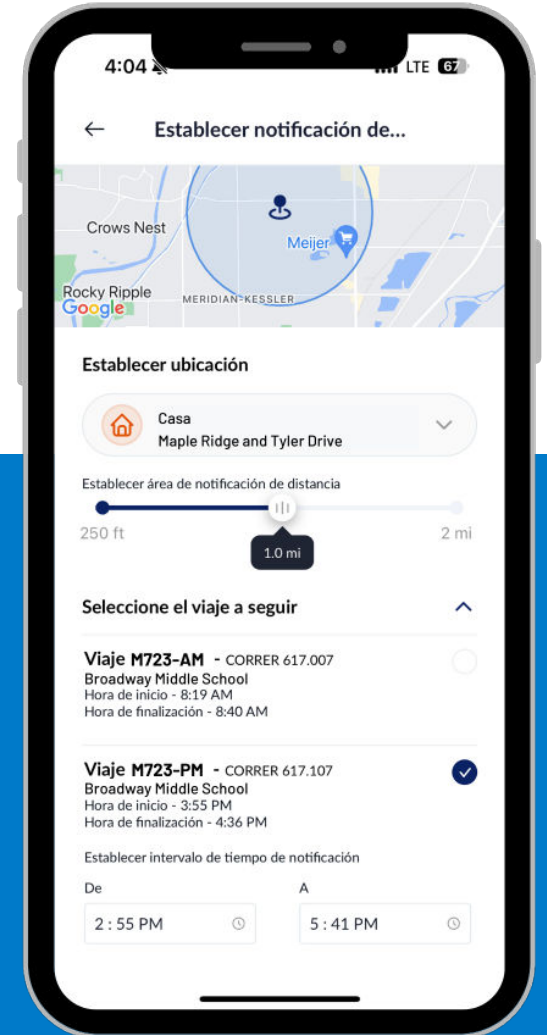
4:04

LTE 67

Establecer notificación de...

Crows Nest

Meijer

Rocky Ripple

Google

MERIDIAN-KESSLER

Establecer ubicación

Casa
Maple Ridge and Tyler Drive

Establecer área de notificación de distancia

250 ft

2 mi

1.0 mi

Seleccione el viaje a seguir

Viaje M723-AM - CORRER 617.007
Broadway Middle School
Hora de inicio - 8:19 AM
Hora de finalización - 8:40 AM

Viaje M723-PM - CORRER 617.107
Broadway Middle School
Hora de inicio - 3:55 PM
Hora de finalización - 4:36 PM

Establecer intervalo de tiempo de notificación

De

A

2 : 55 PM

5 : 41 PM